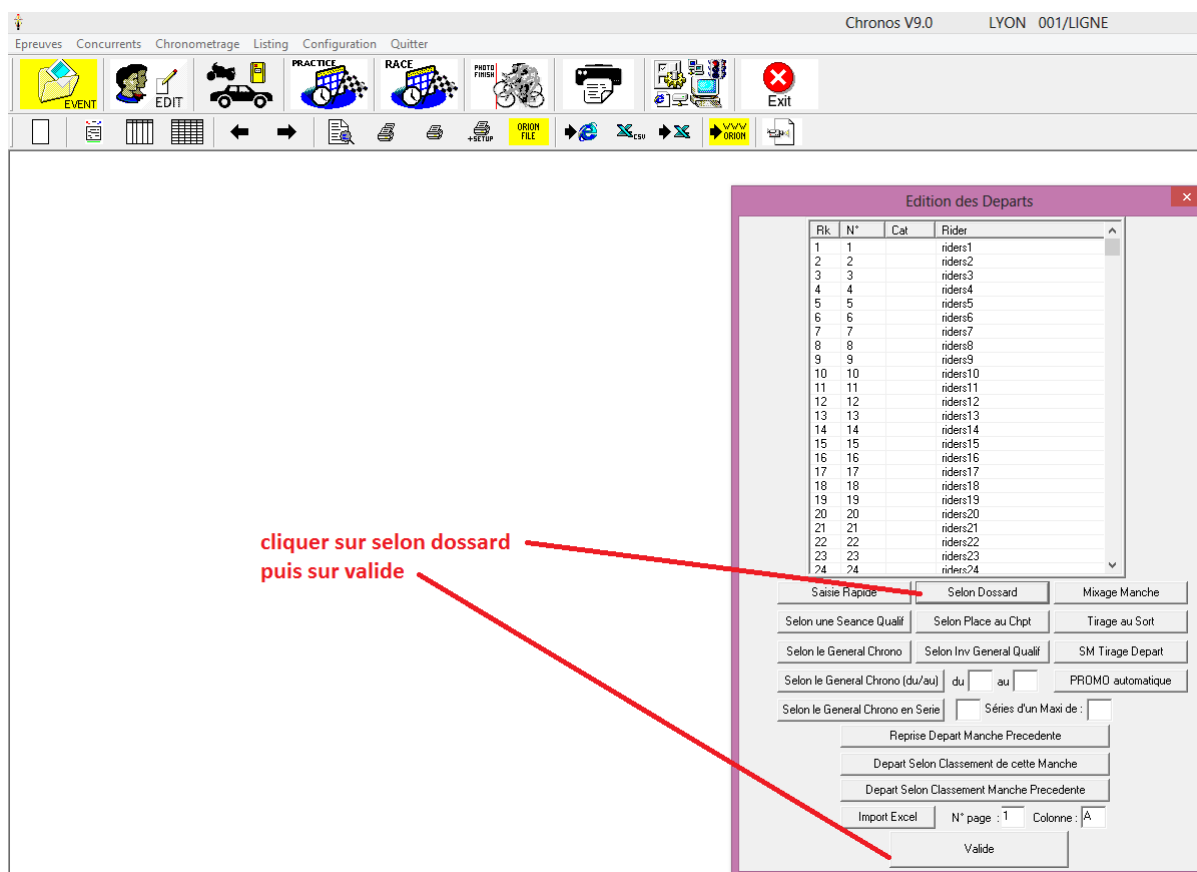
Chronos V9.0 LYON 001/LIGNE

Epreuves Concurrents Chronometrage Listing Configuration Quitter

EVENT EDIT PRACTICE RACE PHOTO FINISH Exit

ORION FILE +SETUP CSV ORION

Edition des Departs

| Rk | N° | Cat | Rider |
|---|---|---|---|
| 1 | 1 | | riders1 |
| 2 | 2 | | riders2 |
| 3 | 3 | | riders3 |
| 4 | 4 | | riders4 |
| 5 | 5 | | riders5 |
| 6 | 6 | | riders6 |
| 7 | 7 | | riders7 |
| 8 | 8 | | riders8 |
| 9 | 9 | | riders9 |
| 10 | 10 | | riders10 |
| 11 | 11 | | riders11 |
| 12 | 12 | | riders12 |
| 13 | 13 | | riders13 |
| 14 | 14 | | riders14 |
| 15 | 15 | | riders15 |
| 16 | 16 | | riders16 |
| 17 | 17 | | riders17 |
| 18 | 18 | | riders18 |
| 19 | 19 | | riders19 |
| 20 | 20 | | riders20 |
| 21 | 21 | | riders21 |
| 22 | 22 | | riders22 |
| 23 | 23 | | riders23 |
| 24 | 24 | | riders24 |

cliquer sur selon dossard
puis sur valide

Saisie Rapide Selon Dossard Mixage Manche
Selon une Seance Qualif Selon Place au Chpt Tirage au Sort
Selon le General Chrono Selon Inv General Qualif SM Tirage Depart
Selon le General Chrono (du/au) du au PROMO automatique
Selon le General Chrono en Serie Séries d'un Maxi de :
Reprise Depart Manche Precedente
Depart Selon Classement de cette Manche
Depart Selon Classement Manche Precedente
Import Excel N° page : 1 Colonne : A
Valide